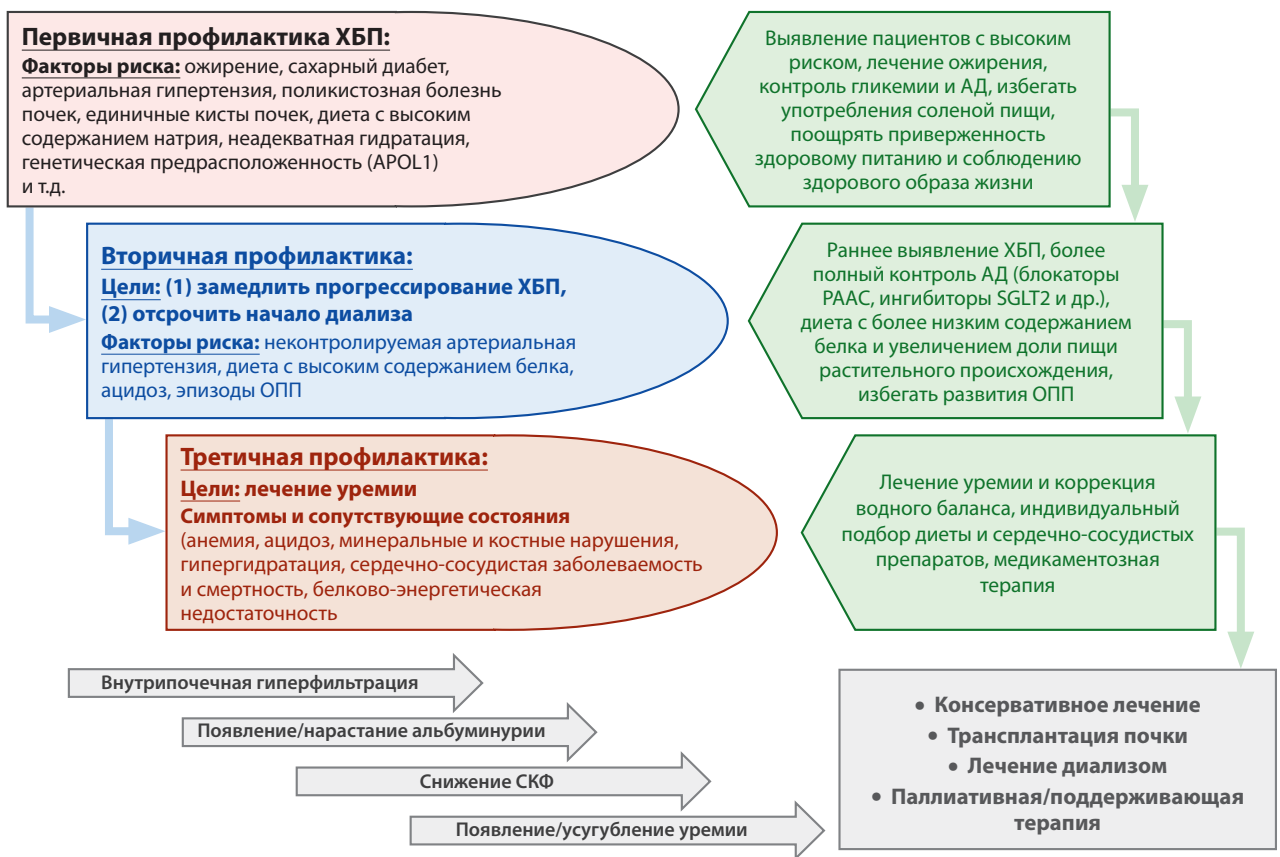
Первичная профилактика ХБП:
Факторы риска: ожирение, сахарный диабет, артериальная гипертензия, поликистозная болезнь почек, единичные кисты почек, диета с высоким содержанием натрия, неадекватная гидратация, генетическая предрасположенность (APOL1) и т.д.

Выявление пациентов с высоким риском, лечение ожирения, контроль гликемии и АД, избегать употребления соленой пищи, поощрять приверженность здоровому питанию и соблюдению здорового образа жизни

Вторичная профилактика:
Цели: (1) замедлить прогрессирование ХБП, (2) отсрочить начало диализа
Факторы риска: неконтролируемая артериальная гипертензия, диета с высоким содержанием белка, ацидоз, эпизоды ОПП

Раннее выявление ХБП, более полный контроль АД (блокаторы РААС, ингибиторы SGLT2 и др.), диета с более низким содержанием белка и увеличением доли пищи растительного происхождения, избегать развития ОПП

Третичная профилактика:
Цели: лечение уремии
Симптомы и сопутствующие состояния
(анемия, ацидоз, минеральные и костные нарушения, гипергидратация, сердечно-сосудистая заболеваемость и смертность, белково-энергетическая недостаточность

Лечение уремии и коррекция водного баланса, индивидуальный подбор диеты и сердечно-сосудистых препаратов, медикаментозная терапия

Внутрипочечная гиперфильтрация

Появление/нарастание альбуминурии

Снижение СКФ

Появление/усугубление уремии

• Консервативное лечение
• Трансплантация почки
• Лечение диализом
• Паллиативная/поддерживающая терапия